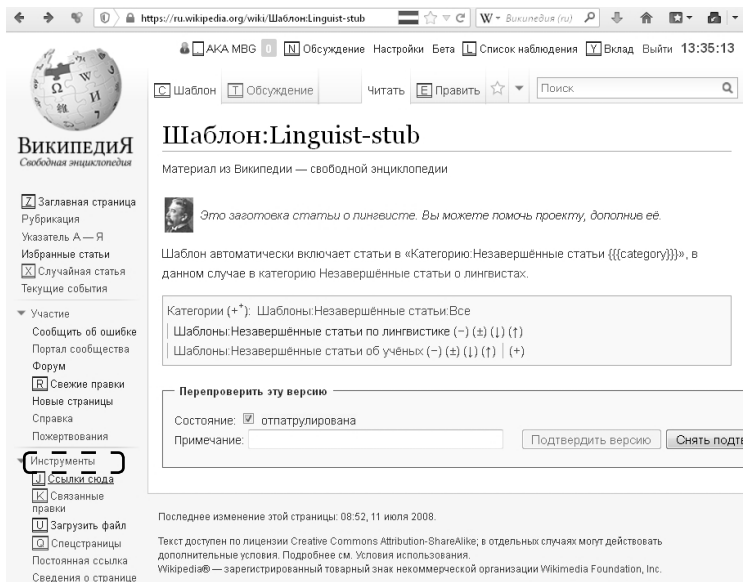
https://ru.wikipedia.org/wiki/Шаблон:Linguist-stub
W Википедия (ru)

AKA MBG 0 N Обсуждение Настройки Бета L Список наблюдения Y Вклад Выйти 13:35:13

ВикипедиЯ
Свободная энциклопедия

C Шаблон T Обсуждение Читать E Править Поиск

Шаблон:Linguist-stub

Материал из Википедии — свободной энциклопедии

Это заготовка статьи о лингвисте. Вы можете помочь проекту, дополнив её.

Шаблон автоматически включает статьи в «Категорию:Незавершённые статьи {{{category}}}», в данном случае в категорию Незавершённые статьи о лингвистах.

Категории (+*): Шаблоны:Незавершённые статьи:Все | Шаблоны:Незавершённые статьи по лингвистике (−) (±) (↓) (↑) | Шаблоны:Незавершённые статьи об учёных (−) (±) (↓) (↑) | (+)

Перепроверить эту версию
Состояние: отпатрулирована
Примечание:
Подтвердить версию Снять подтв

Z Заглавная страница
Рубрикация
Указатель А — Я
Избранные статьи
X Случайная статья
Текущие события

Участие
Сообщить об ошибке
Портал сообщества
Форум
R Свежие правки
Новые страницы
Справка
Пожертвования

Инструменты
J Ссылки сюда
K Связанные правки
U Загрузить файл
Q Спецстраницы
Постоянная ссылка
Сведения о странице

Последнее изменение этой страницы: 08:52, 11 июля 2008.

Текст доступен по лицензии Creative Commons Attribution-ShareAlike; в отдельных случаях могут действовать дополнительные условия. Подробнее см. Условия использования.
Wikipedia® — зарегистрированный товарный знак некоммерческой организации Wikimedia Foundation, Inc.